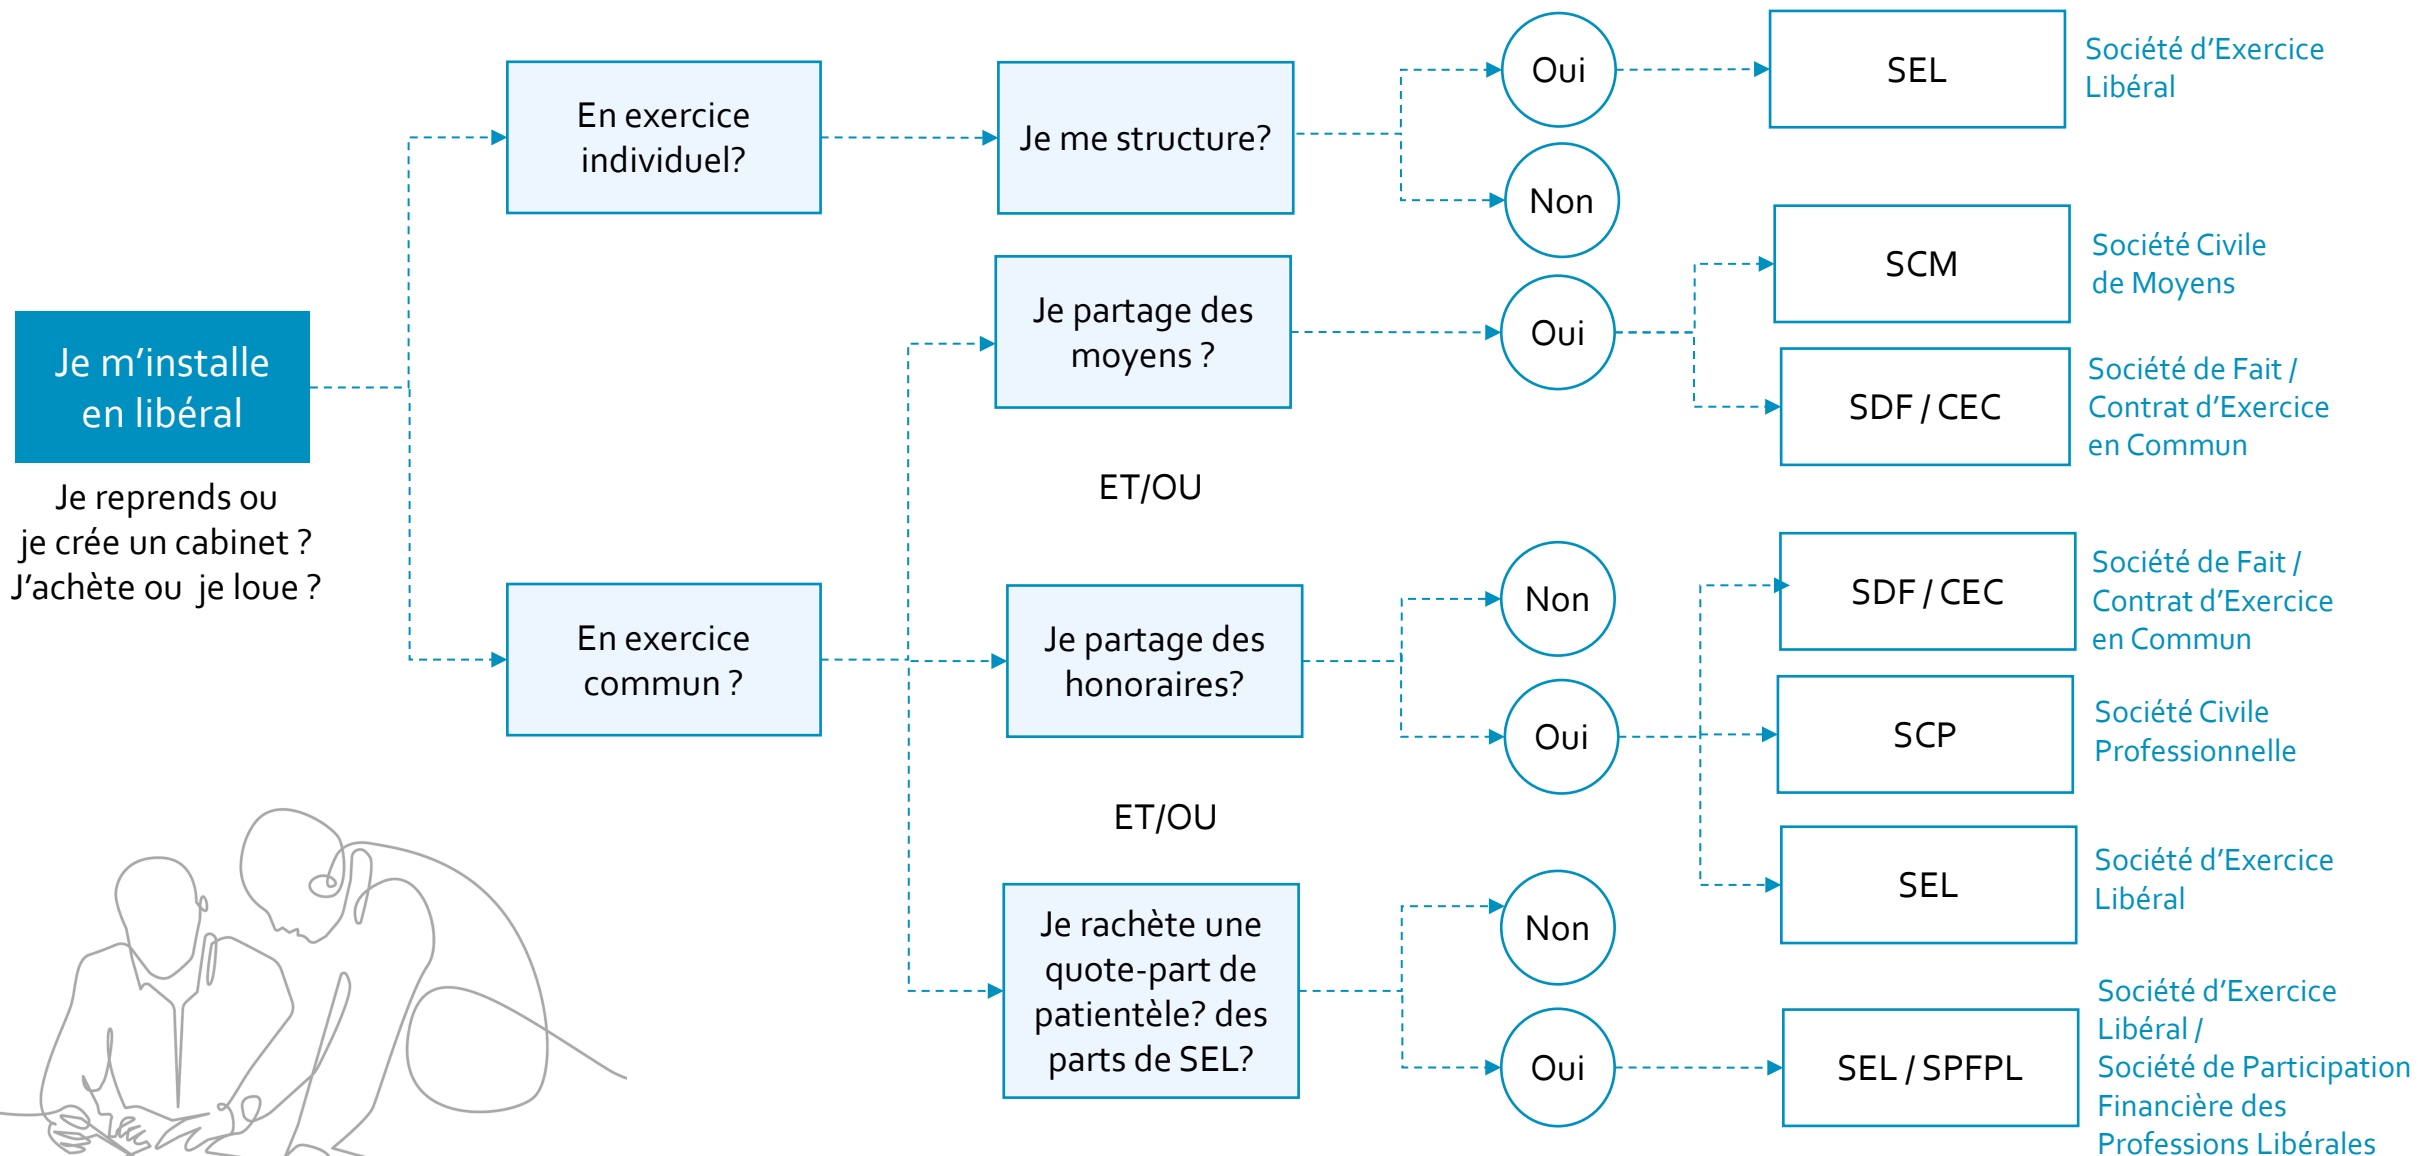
Je m'installe en libéral

Je reprends ou je crée un cabinet ? J'achète ou je loue ?

En exercice individuel?

Je me structure?

Oui

SEL

Société d'Exercice Libéral

Non

En exercice commun ?

Je partage des moyens ?

Oui

SCM

Société Civile de Moyens

SDF / CEC

Société de Fait / Contrat d'Exercice en Commun

ET/OU

Je partage des honoraires?

Non

SDF / CEC

Société de Fait / Contrat d'Exercice en Commun

Oui

SCP

Société Civile Professionnelle

SEL

Société d'Exercice Libéral

ET/OU

Je rachète une quote-part de patientèle? des parts de SEL?

Non

Oui

SEL / SPFPL

Société d'Exercice Libéral / Société de Participation Financière des Professions Libérales